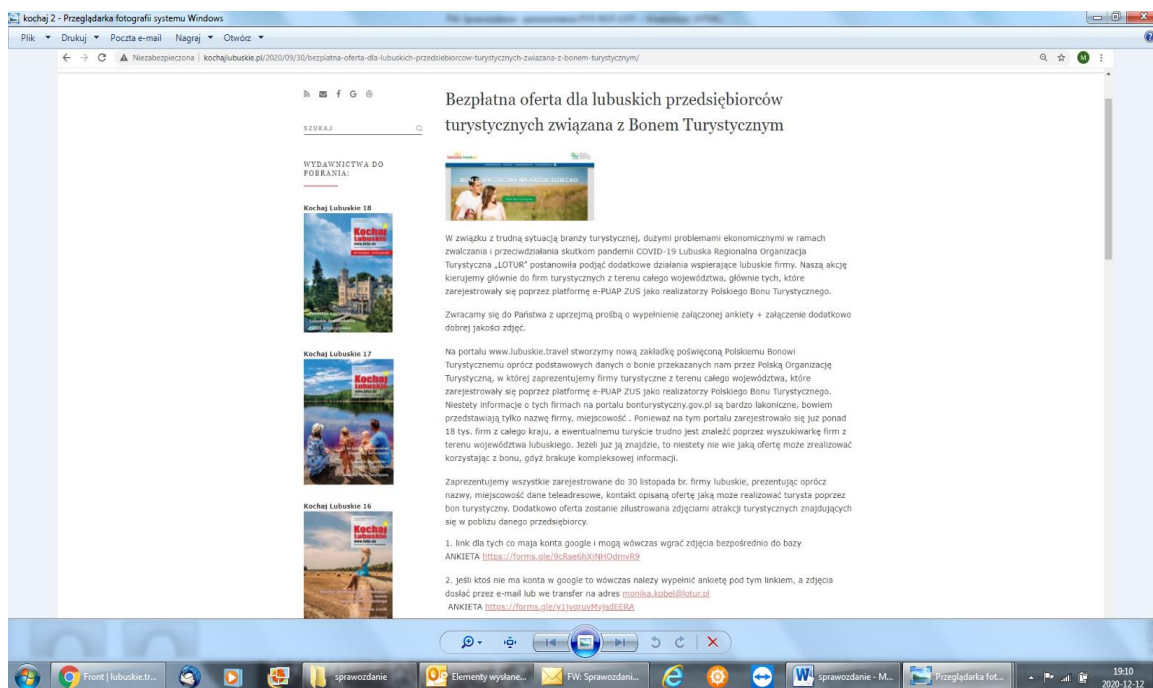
kochaj 2 - Przeglądarka fotografii systemu Windows

Plik ▾ Drukuj ▾ Poczta e-mail Nagraj ▾ Otwórz ▾

Niezabezpieczona | kochajlubuskie.pl/2020/09/30/bezplatna-oferta-dla-lubuskich-przedsiebiorcow-turystycznych-zwiazana-z-bonem-turystycznym/

SZUKAJ

WYDAWNICTWA DO POBRANIA:

Kochaj Lubuskie 18

Kochaj Lubuskie 17

Kochaj Lubuskie 16

Bezpłatna oferta dla lubuskich przedsiębiorców turystycznych związana z Bonem Turystycznym

W związku z trudną sytuacją branży turystycznej, dużymi problemami ekonomicznymi w ramach zwalczania i przeciwdziałania skutkom pandemii COVID-19 Lubuska Regionalna Organizacja Turystyczna „LOTUR" postanowiła podjąć dodatkowe działania wspierające lubuskie firmy. Naszą akcję kierujemy głównie do firm turystycznych z terenu całego województwa, głównie tych, które zarejestrowały się poprzez platformę e-PUAP ZUS jako realizatorzy Polskiego Bonu Turystycznego.

Zwracamy się do Państwa z uprzejmą prośbą o wypełnienie załączonej ankiety + załączenie dodatkowo dobrej jakości zdjęć.

Na portalu www.lubuskie.travel stworzymy nową zakładkę poświęconą Polskiemu Bonowi Turystycznemu oprócz podstawowych danych o bonie przekazanych nam przez Polską Organizację Turystyczną, w której zaprezentujemy firmy turystyczne z terenu całego województwa, które zarejestrowały się poprzez platformę e-PUAP ZUS jako realizatorzy Polskiego Bonu Turystycznego. Niestety informacje o tych firmach na portalu bonturystyczny.gov.pl są bardzo lakoniczne, bowiem przedstawiają tylko nazwę firmy, miejscowość . Ponieważ na tym portalu zarejestrowało się już ponad 18 tys. firm z całego kraju, a ewentualnemu turyście trudno jest znaleźć poprzez wyszukiwarkę firm z terenu województwa lubuskiego. Jeżeli już ją znajdzie, to niestety nie wie jaką ofertę może zrealizować korzystając z bonu, gdyż brakuje kompleksowej informacji.

Zaprezentujemy wszystkie zarejestrowane do 30 listopada br. firmy lubuskie, prezentując oprócz nazwy, miejscowość dane teleadresowe, kontakt opisaną ofertę jaką może realizować turysta poprzez bon turystyczny. Dodatkowo oferta zostanie zilustrowana zdjęciami atrakcji turystycznych znajdujących się w pobliżu danego przedsiębiorcy.

1. link dla tych co mają konta google i mogą wówczas wgrać zdjęcia bezpośrednio do bazy
ANKIETA https://forms.gle/9cRae6hXjNHQdmvR9

2. jeśli ktoś nie ma konta w google to wówczas należy wypełnić ankietę pod tym linkiem, a zdjęcia dosłać przez e-mail lub we transfer na adres monika.kobel@lotur.pl
ANKIETA https://forms.gle/y1jvqruvMyJsdEERA

Front | lubuskie.tr... sprawozdanie Elementy wysłane... FW: Sprawozdani... sprawozdanie - M... Przeglądarka fot... 19:10 2020-12-12